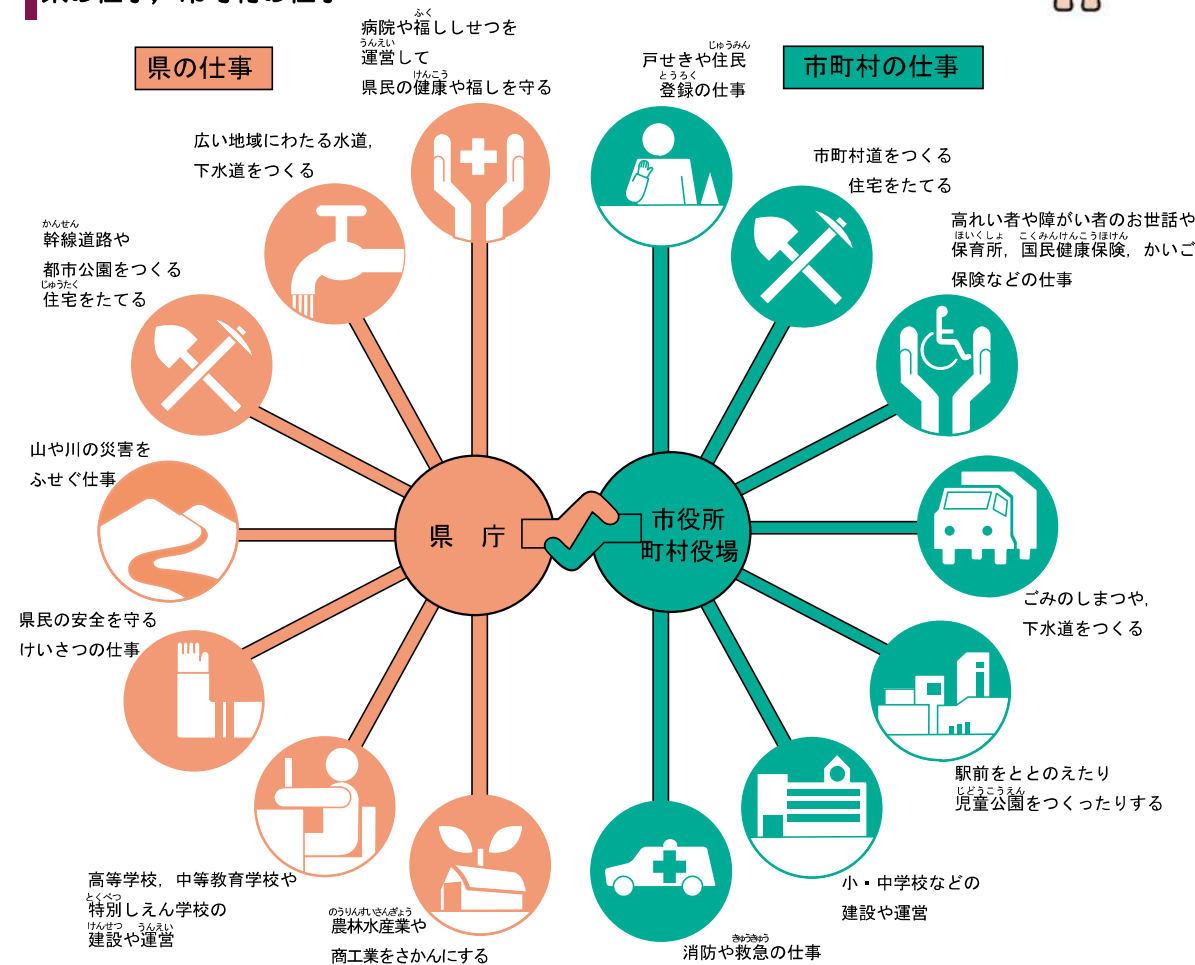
県の仕事

病院や福ししせつを運営して県民の健康や福しを守る

広い地域にわたる水道，下水道をつくる

幹線道路や都市公園をつくる住宅をたてる

山や川の災害をふせぐ仕事

県民の安全を守るけいさつの仕事

高等学校，中等教育学校や特別しえん学校の建設や運営

農林水産業や商工業をさかんにする

県　庁

市役所
町村役場

市町村の仕事

戸せきや住民登録の仕事

市町村道をつくる住宅をたてる

高れい者や障がい者のお世話や保育所，国民健康保険，かいご保険などの仕事

ごみのしまつや，下水道をつくる

駅前をととのえたり児童公園をつくったりする

小・中学校などの建設や運営

消防や救急の仕事